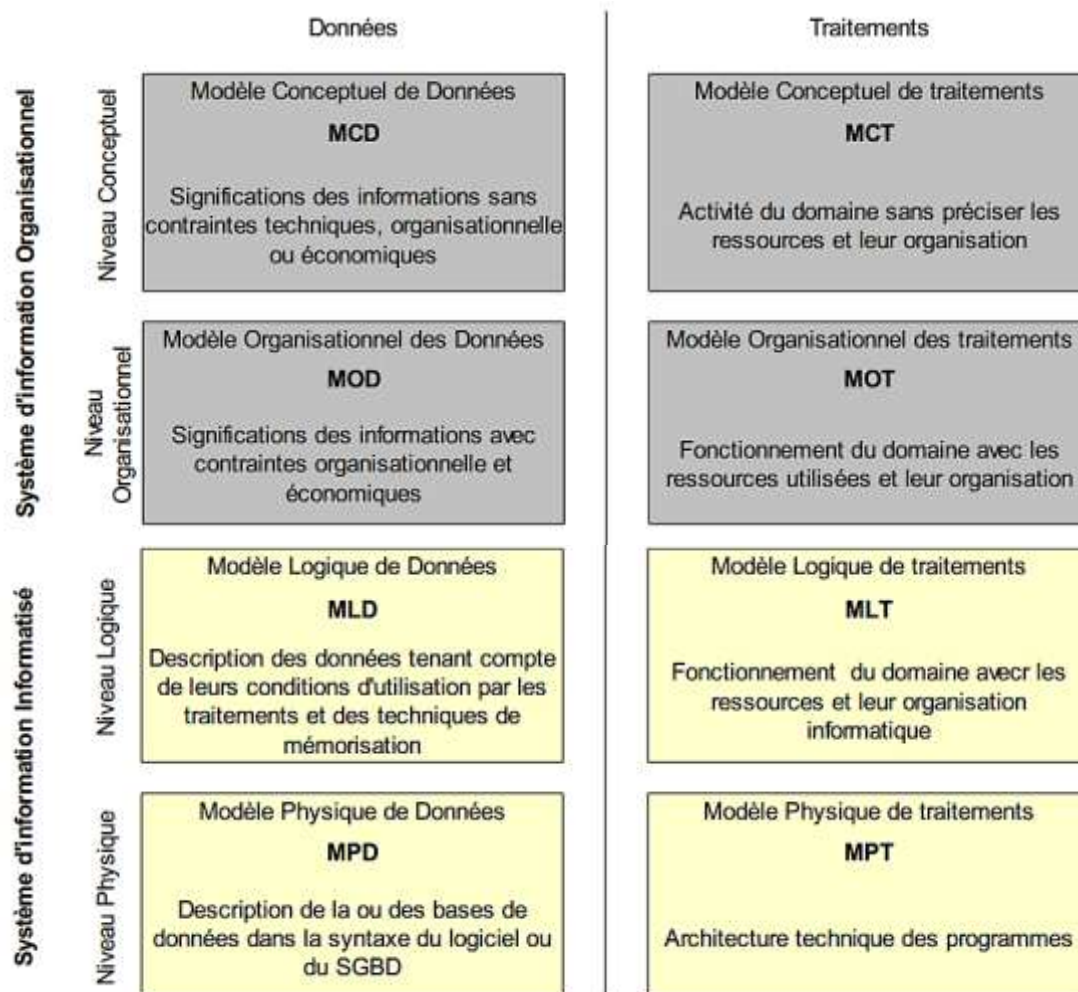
Données

Traitements

Système d'information Organisationnel

Niveau Conceptuel

Modèle Conceptuel de Données

MCD

Significations des informations sans contraintes techniques, organisationnelle ou économiques

Modèle Conceptuel de traitements

MCT

Activité du domaine sans préciser les ressources et leur organisation

Niveau Organisationnel

Modèle Organisationnel des Données

MOD

Significations des informations avec contraintes organisationnelle et économiques

Modèle Organisationnel des traitements

MOT

Fonctionnement du domaine avec les ressources utilisées et leur organisation

Système d'information Informatisé

Niveau Logique

Modèle Logique de Données

MLD

Description des données tenant compte de leurs conditions d'utilisation par les traitements et des techniques de mémorisation

Modèle Logique de traitements

MLT

Fonctionnement du domaine avecr les ressources et leur organisation informatique

Niveau Physique

Modèle Physique de Données

MPD

Description de la ou des bases de données dans la syntaxe du logiciel ou du SGBD

Modèle Physique de traitements

MPT

Architecture technique des programmes